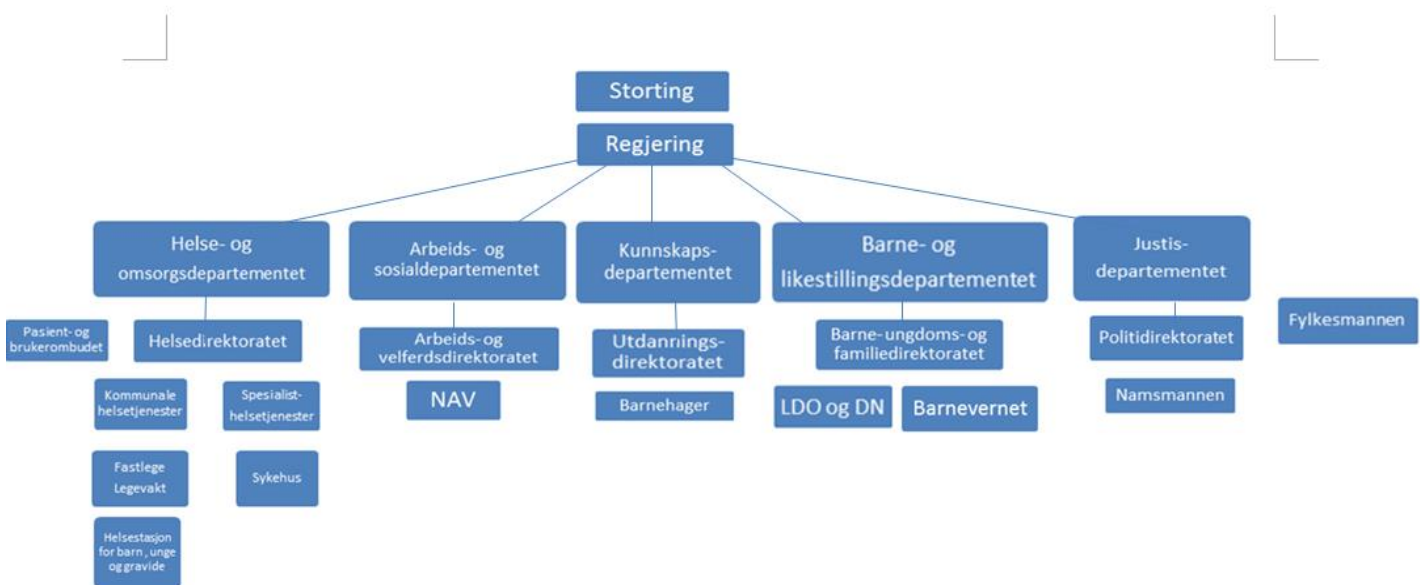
Storting

Regjering

Helse- og omsorgsdepartementet

Arbeids- og sosialdepartementet

Kunnskapsdepartementet

Barne- og likestillingsdepartementet

Justisdepartementet

Pasient-og brukerombudet

Helsedirektoratet

Arbeids-og velferdsdirektoratet

Utdanningsdirektoratet

Barne-ungdoms-og familiedirektoratet

Politidirektoratet

Fylkesmannen

Kommunale helsetjenester

Spesialisthelsetjenester

NAV

Barnehager

LDO og DN

Barnevernet

Namsmannen

Fastlege Legevakt

Sykehus

Helsestasjon for barn, unge og gravide